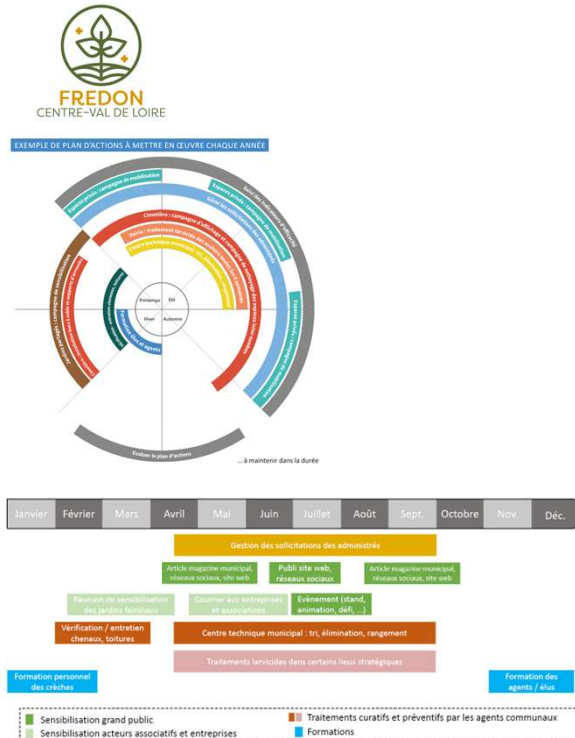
FREDON
CENTRE-VAL DE LOIRE

EXEMPLE DE PLAN D'ACTIONS À METTRE EN ŒUVRE CHAQUE ANNÉE

Printemps
Été
Hiver
Automne

Cimetière : campagne d'affichage
Espaces privés : campagne de mobilisation
Suivi des indicateurs d'efficacité
Gérer les sollicitations des administrés
Ecoles : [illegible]
Centre technique municipal : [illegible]
Voirie : traitement larvicide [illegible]
Formation des agents
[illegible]

Évaluer le plan d'actions

... à maintenir dans la durée

| Janvier | Février | Mars | Avril | Mai | Juin | Juillet | Août | Sept. | Octobre | Nov. | Déc. |
|---|---|---|---|---|---|---|---|---|---|---|---|

Gestion des sollicitations des administrés

Article magazine municipal, réseaux sociaux, site web
Publi site web, réseaux sociaux
Article magazine municipal, réseaux sociaux, site web

Réunion de sensibilisation des jardins familiaux
Courrier aux entreprises et associations
Évènement (stand, animation, défi, ...)

Vérification / entretien chenaux, toitures
Centre technique municipal : tri, élimination, rangement

Traitements larvicides dans certains lieux stratégiques

Formation personnel des crèches
Formation des agents / élus

Sensibilisation grand public
Sensibilisation acteurs associatifs et entreprises
Traitements curatifs et préventifs par les agents communaux
Formations